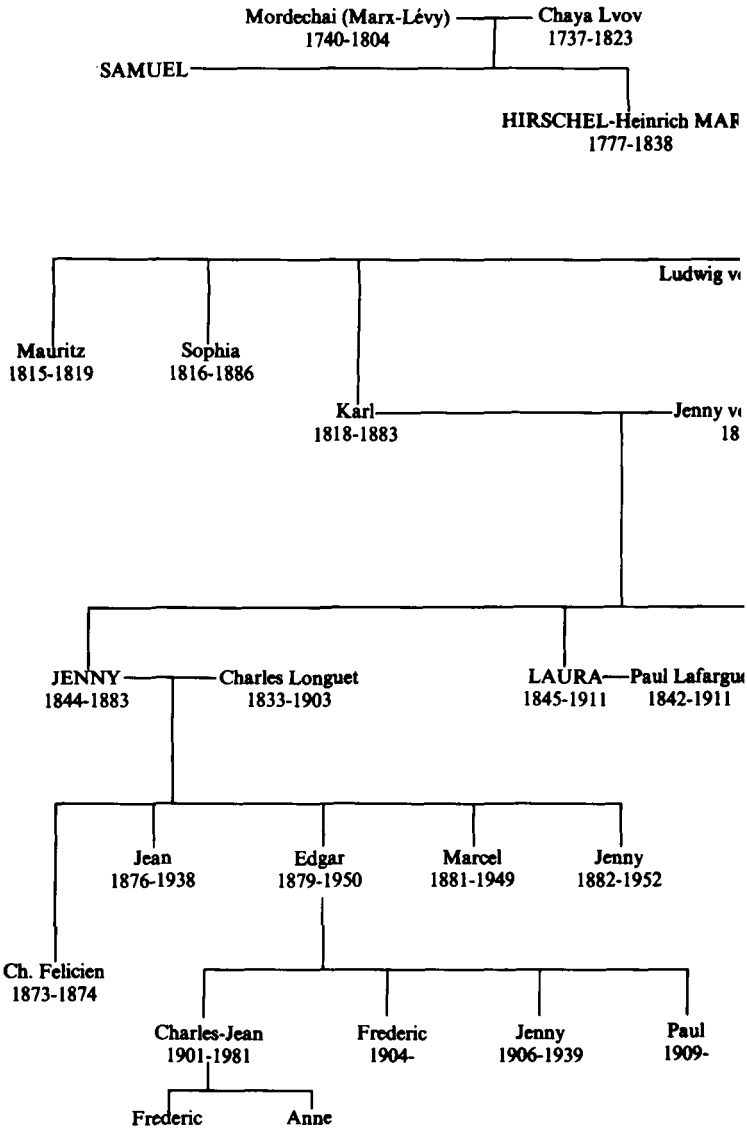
Mordechai (Marx-Lévy)
1740-1804

Chaya Lvov
1737-1823

SAMUEL

HIRSCHEL-Heinrich MAR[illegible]
1777-1838

Ludwig v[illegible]

Mauritz
1815-1819

Sophia
1816-1886

Karl
1818-1883

Jenny v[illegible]
18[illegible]

JENNY
1844-1883

Charles Longuet
1833-1903

LAURA
1845-1911

Paul Lafargu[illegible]
1842-1911

Ch. Felicien
1873-1874

Jean
1876-1938

Edgar
1879-1950

Marcel
1881-1949

Jenny
1882-1952

Charles-Jean
1901-1981

Frederic
1904-

Jenny
1906-1939

Paul
1909-

Frederic

Anne